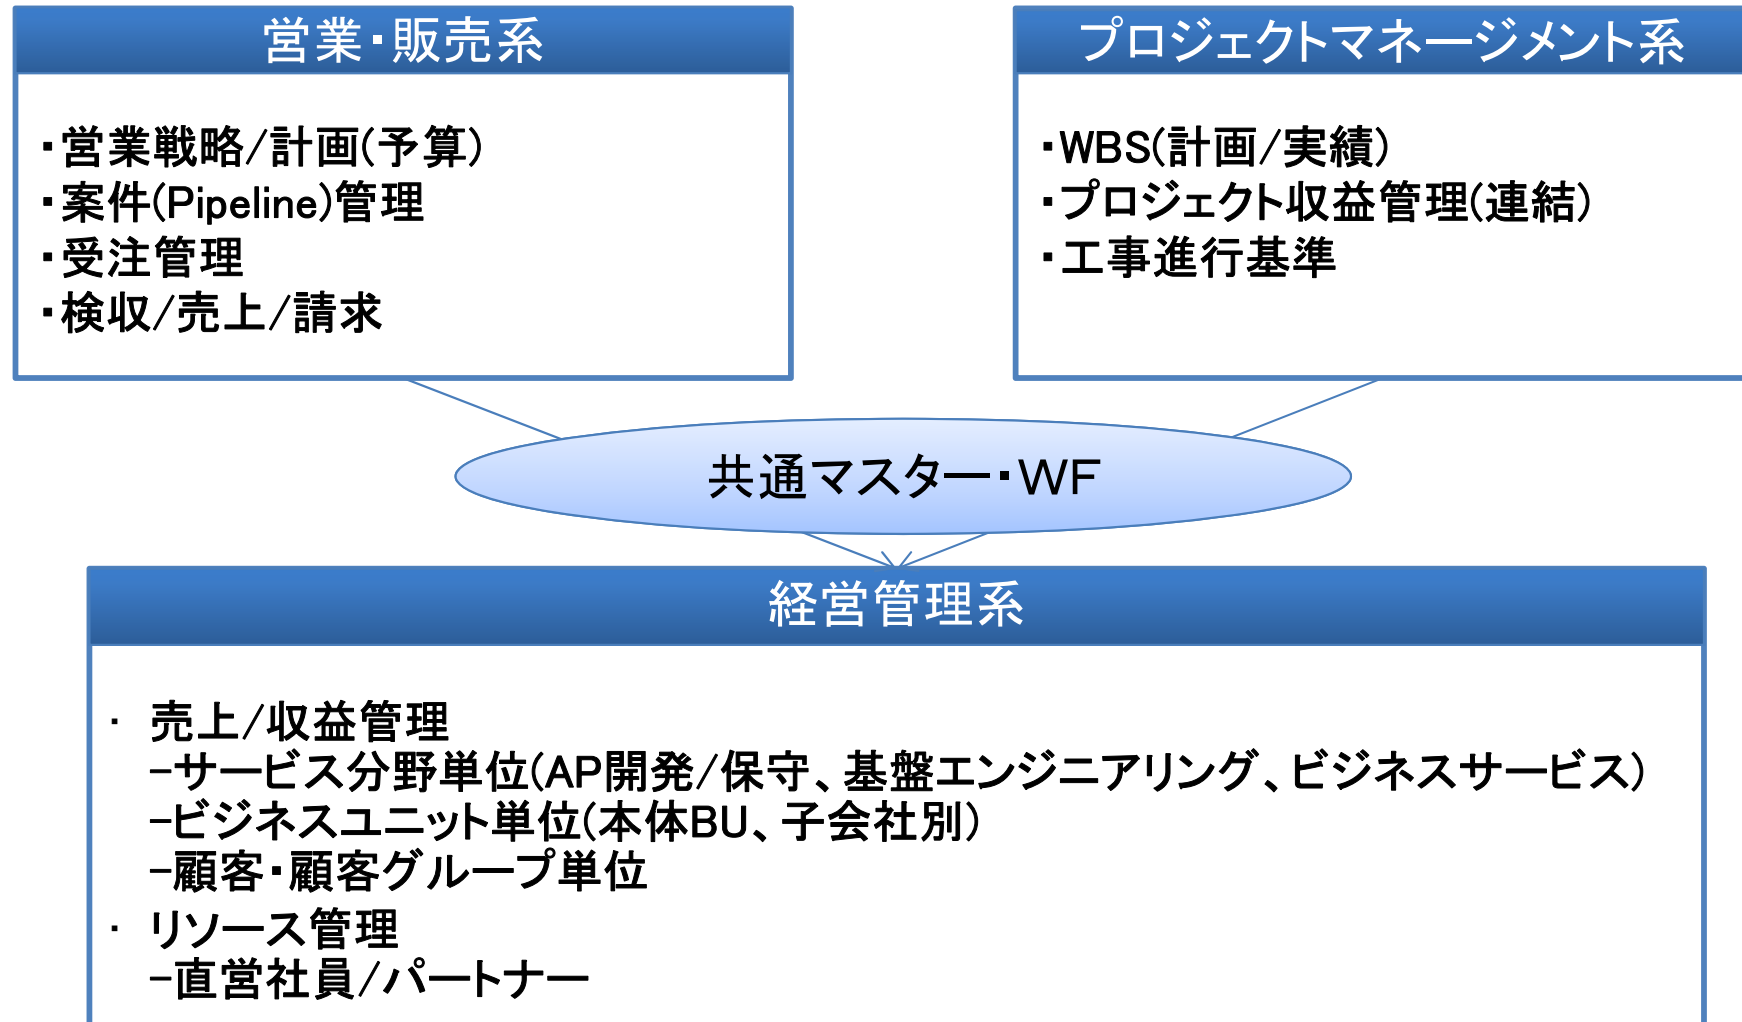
営業・販売系

・営業戦略/計画(予算)
・案件(Pipeline)管理
・受注管理
・検収/売上/請求

プロジェクトマネージメント系

・WBS(計画/実績)
・プロジェクト収益管理(連結)
・工事進行基準

共通マスター・WF

経営管理系

・ 売上/収益管理
–サービス分野単位(AP開発/保守、基盤エンジニアリング、ビジネスサービス)
–ビジネスユニット単位(本体BU、子会社別)
–顧客・顧客グループ単位
・ リソース管理
–直営社員/パートナー